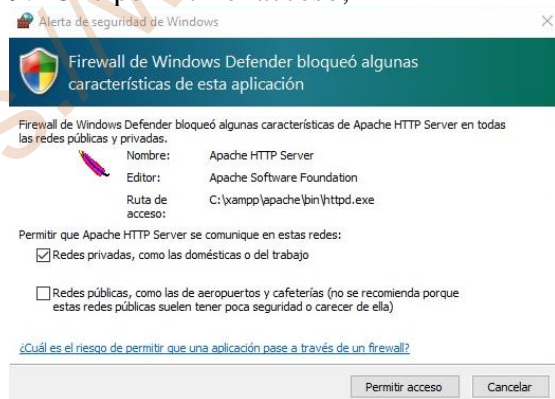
Alerta de seguridad de Windows

Firewall de Windows Defender bloqueó algunas características de esta aplicación

Firewall de Windows Defender bloqueó algunas características de Apache HTTP Server en todas las redes públicas y privadas.

| | |
|---|---|
| Nombre: | Apache HTTP Server |
| Editor: | Apache Software Foundation |
| Ruta de acceso: | C:\xampp\apache\bin\httpd.exe |

Permitir que Apache HTTP Server se comunique en estas redes:

☑ Redes privadas, como las domésticas o del trabajo

☐ Redes públicas, como las de aeropuertos y cafeterías (no se recomienda porque estas redes públicas suelen tener poca seguridad o carecer de ella)

¿Cuál es el riesgo de permitir que una aplicación pase a través de un firewall?

Permitir acceso Cancelar